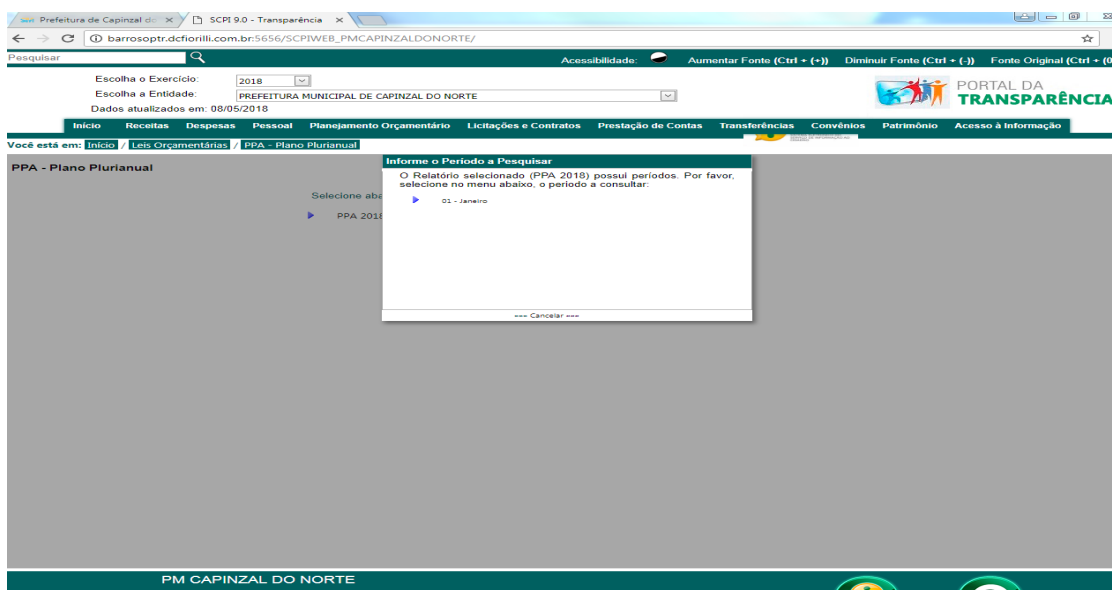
Prefeitura de Capinzal do ×   SCPI 9.0 - Transparência ×

barrosoptr.dcfiorilli.com.br:5656/SCPIWEB_PMCAPINZALDONORTE/

Pesquisar

Acessibilidade:   Aumentar Fonte (Ctrl + (+))   Diminuir Fonte (Ctrl + (-))   Fonte Original (Ctrl + (0

Escolha o Exercício: 2018
Escolha a Entidade: PREFEITURA MUNICIPAL DE CAPINZAL DO NORTE
Dados atualizados em: 08/05/2018

PORTAL DA TRANSPARÊNCIA

Início   Receitas   Despesas   Pessoal   Planejamento Orçamentário   Licitações e Contratos   Prestação de Contas   Transferências   Convênios   Patrimônio   Acesso à Informação

Você está em: Início / Leis Orçamentárias / PPA - Plano Plurianual

PPA - Plano Plurianual

Selecione aba

PPA 2018

Informe o Período a Pesquisar

O Relatório selecionado (PPA 2018) possui períodos. Por favor, selecione no menu abaixo, o período a consultar:

01 - Janeiro

=== Cancelar ===

PM CAPINZAL DO NORTE